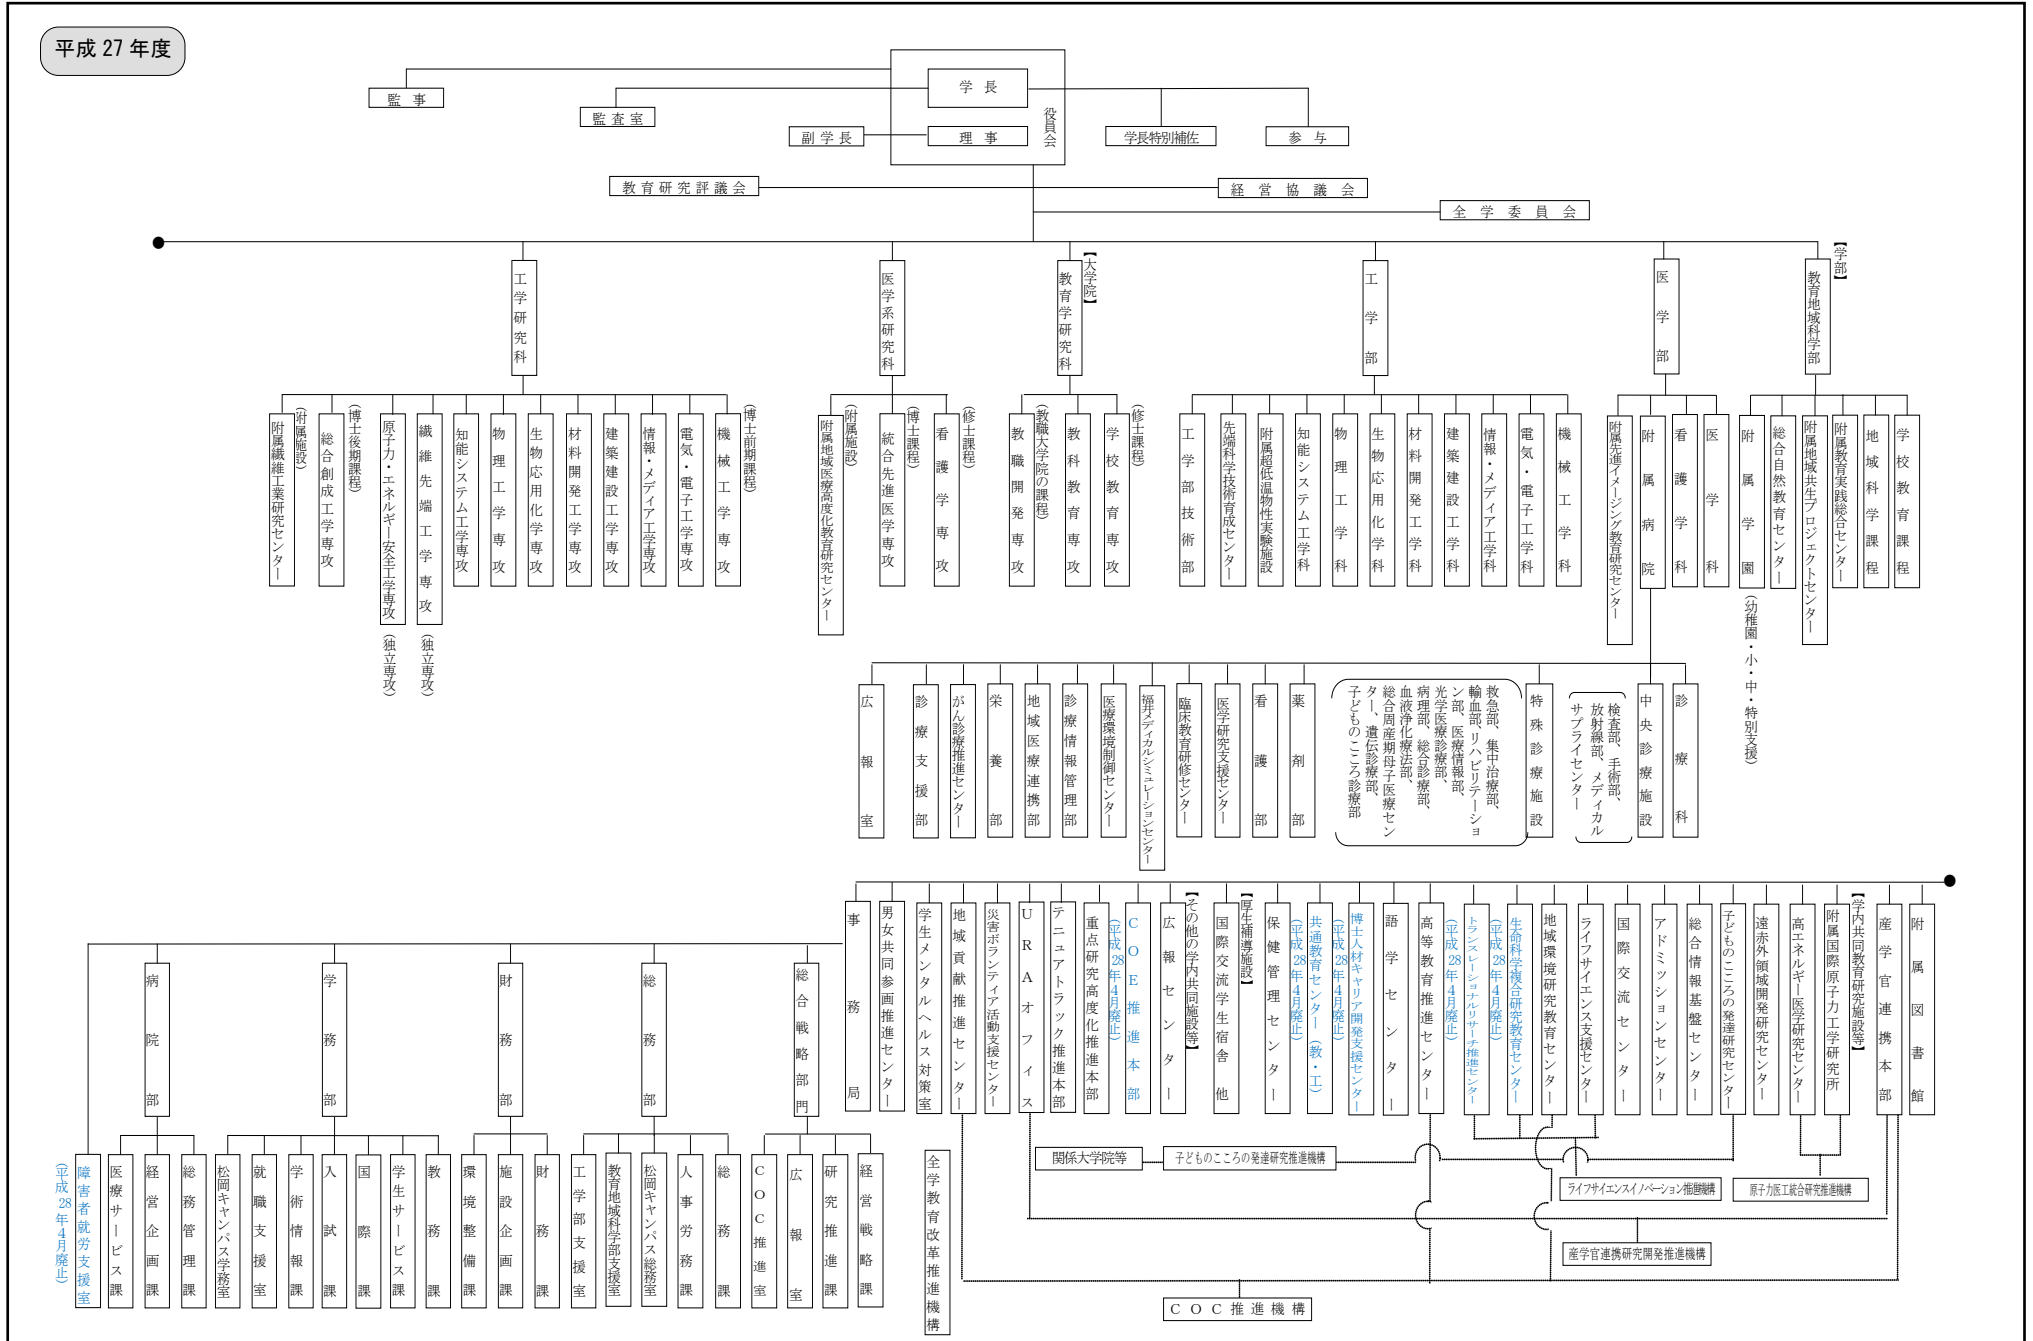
平成 27 年度

学長
役員会
監事
監査室
副学長
理事
学長特別補佐
参与
教育研究評議会
経営協議会
全学委員会

【大学院】
工学研究科
(博士前期課程)
機械工学専攻
電気・電子工学専攻
情報・メディア工学専攻
建築建設工学専攻
材料開発工学専攻
生物応用化学専攻
物理工学専攻
知能システム工学専攻
繊維先端工学専攻 (独立専攻)
原子力・エネルギー安全工学専攻 (独立専攻)
(博士後期課程)
総合創成工学専攻
(附属施設)
附属繊維工業研究センター

医学系研究科
(修士課程)
看護学専攻
(博士課程)
統合先進医学専攻
(附属施設)
附属地域医療高度化教育研究センター

教育学研究科
(修士課程)
学校教育専攻
教科教育専攻
(教職大学院の課程)
教職開発専攻

【学部】
工学部
機械工学科
電気・電子工学科
情報・メディア工学科
建築建設工学科
材料開発工学科
生物応用化学科
物理工学科
知能システム工学科
附属超低温物性実験施設
先端科学技術育成センター
工学部技術部

医学部
医学科
看護学科
附属病院
附属先進イメージング教育研究センター

教育地域科学部
学校教育課程
地域科学課程
附属教育実践総合センター
附属地域共生プロジェクトセンター
総合自然教育センター
附属学園 (幼稚園・小・中・特別支援)

診療科
中央診療施設 (検査部、手術部、放射線部、メディカルサプライセンター)
特殊診療施設 (救急部、集中治療部、輸血部、リハビリテーション部、医療情報部、光学医療診療部、病理部、総合診療部、血液浄化療法部、総合周産期母子医療センター、遺伝診療部、子どものこころ診療部)
薬剤部
看護部
医学研究支援センター
臨床教育研修センター
福井メディカルシミュレーションセンター
医療環境制御センター
診療情報管理部
地域医療連携部
栄養部
がん診療推進センター
診療支援部
広報室

附属図書館
産学官連携本部
【学内共同教育研究施設等】
附属国際原子力工学研究所
高エネルギー医学研究センター
遠赤外領域開発研究センター
子どものこころの発達研究センター
総合情報基盤センター
アドミッションセンター
国際交流センター
ライフサイエンス支援センター
地域環境研究教育センター
生命科学複合研究教育センター (平成28年4月廃止)
トランスレーショナルリサーチ推進センター (平成28年4月廃止)
高等教育推進センター
語学センター
博士人材キャリア開発支援センター (平成28年4月廃止)
共通教育センター(教・工) (平成28年4月廃止)
保健管理センター
【厚生補導施設】
国際交流学生宿舎 他
【その他の学内共同施設等】
広報センター
COE推進本部 (平成28年4月廃止)
重点研究高度化推進本部
テニュアトラック推進本部
URAオフィス
災害ボランティア活動支援センター
地域貢献推進センター
学生メンタルヘルス対策室
男女共同参画推進センター
事務局

総合戦略部門
経営戦略課
研究推進課
広報室
COC推進室
総務部
総務課
人事労務課
松岡キャンパス総務室
教育地域科学部支援室
工学部支援室
財務部
財務課
施設企画課
環境整備課
学務部
教務課
学生サービス課
国際課
入試課
学術情報課
就職支援室
松岡キャンパス学務室
病院部
総務管理課
経営企画課
医療サービス課
障害者就労支援室 (平成28年4月廃止)

全学教育改革推進機構
関係大学院等
子どものこころの発達研究推進機構
ライフサイエンスイノベーション推進機構
原子力医工統合研究推進機構
産学官連携研究開発推進機構
COC推進機構